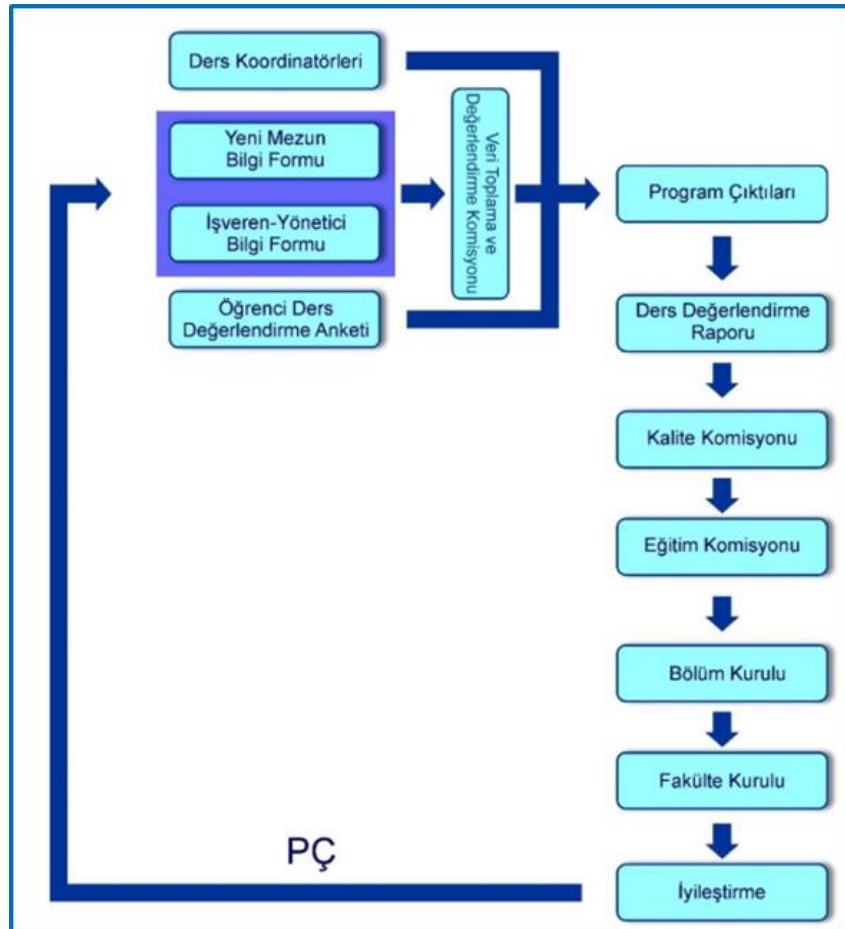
Ders Koordinatörleri

Yeni Mezun Bilgi Formu

İşveren-Yönetici Bilgi Formu

Öğrenci Ders Değerlendirme Anketi

Veri Toplama ve Değerlendirme Komisyonu

Program Çıktıları

Ders Değerlendirme Raporu

Kalite Komisyonu

Eğitim Komisyonu

Bölüm Kurulu

Fakülte Kurulu

İyileştirme

PÇ